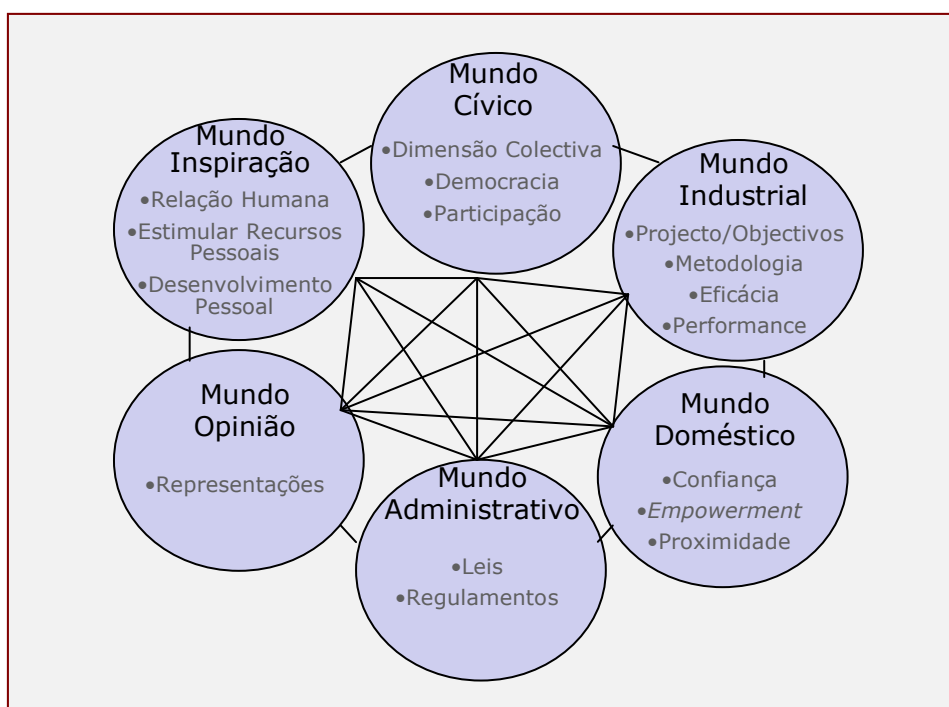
Mundo Cívico
•Dimensão Colectiva
•Democracia
•Participação

Mundo Inspiração
•Relação Humana
•Estimular Recursos Pessoais
•Desenvolvimento Pessoal

Mundo Industrial
•Projecto/Objectivos
•Metodologia
•Eficácia
•Performance

Mundo Opinião
•Representações

Mundo Doméstico
•Confiança
•*Empowerment*
•Proximidade

Mundo Administrativo
•Leis
•Regulamentos